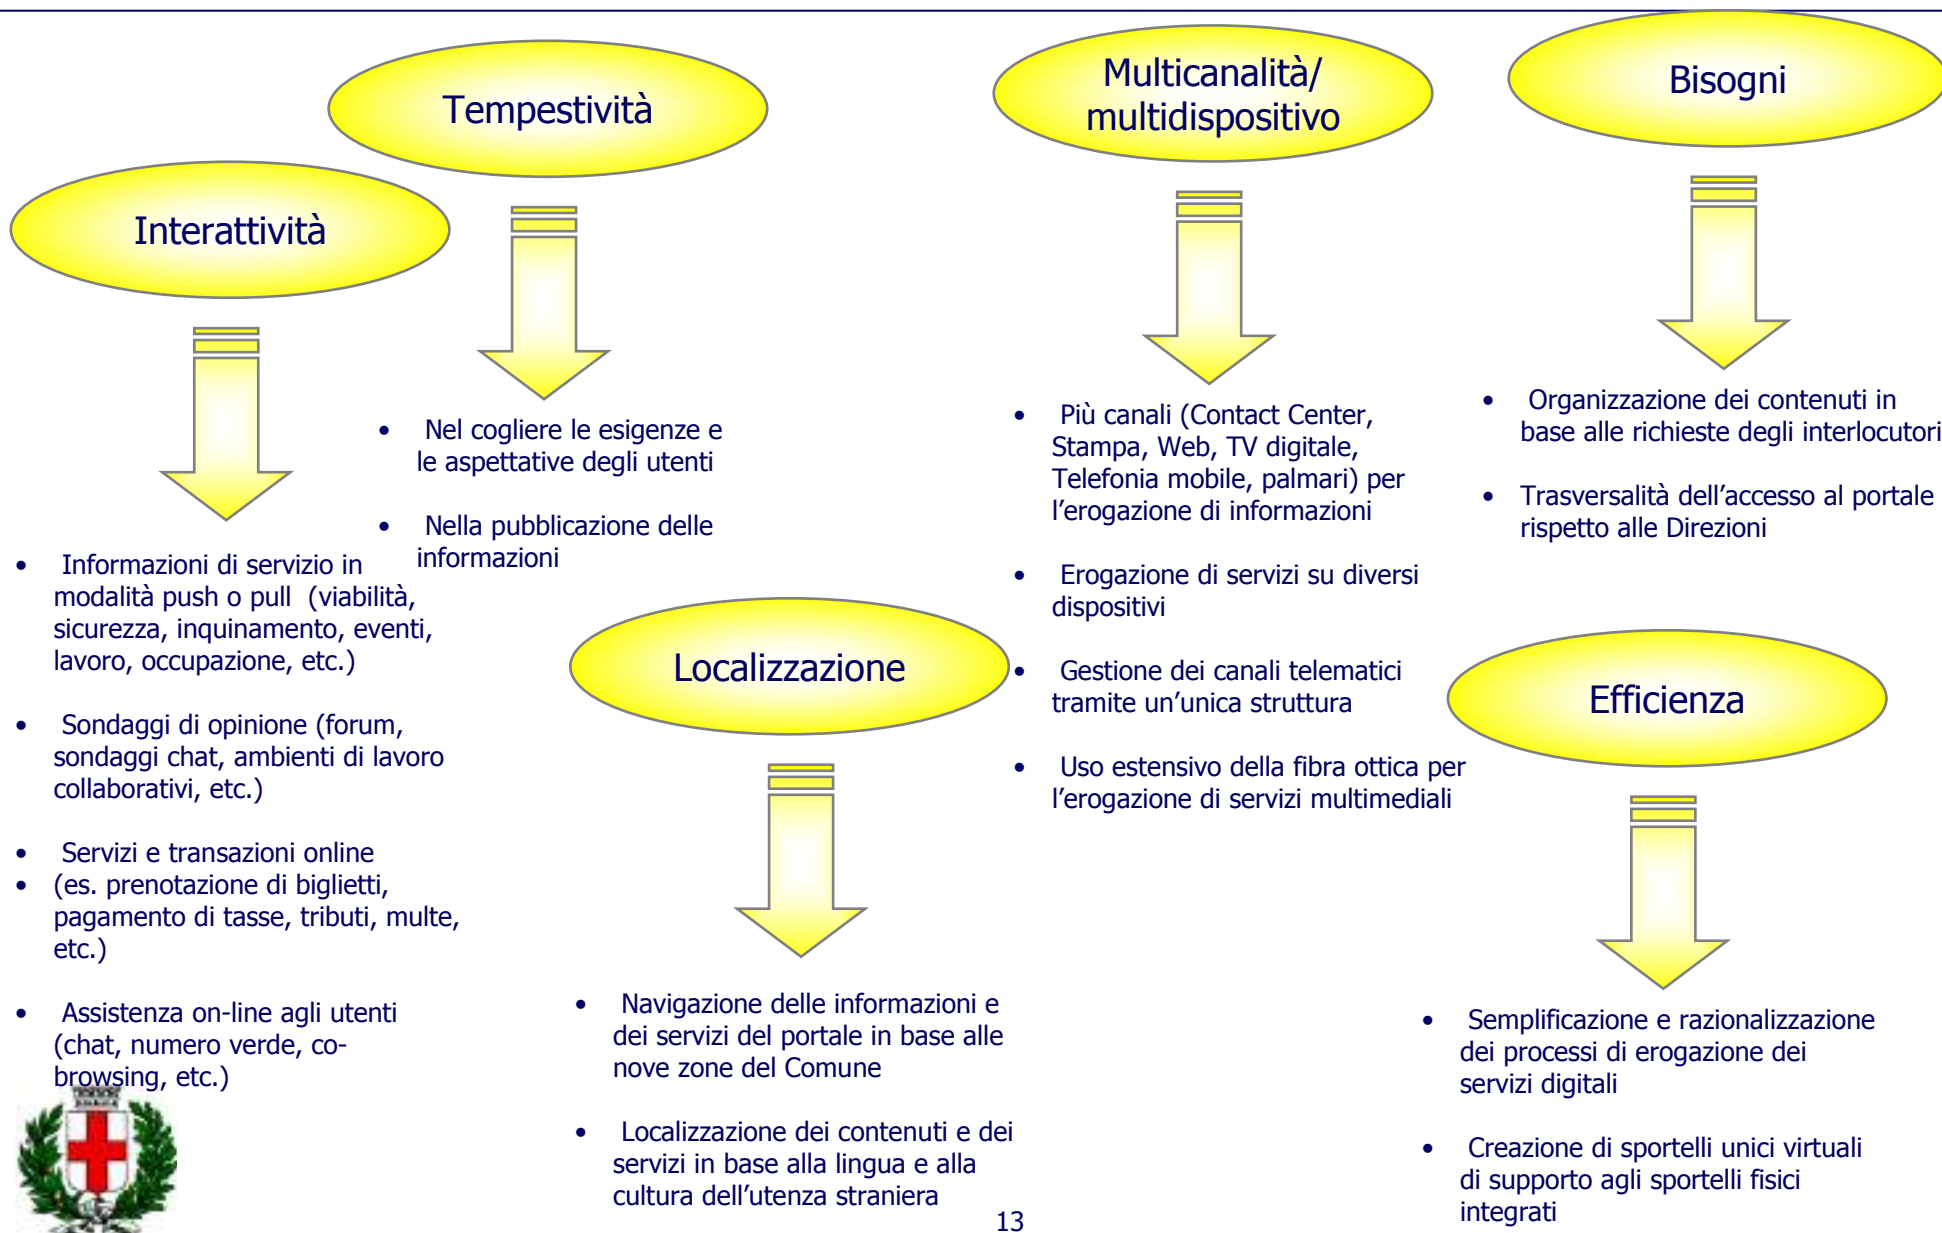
Interattività

- Informazioni di servizio in modalità push o pull (viabilità, sicurezza, inquinamento, eventi, lavoro, occupazione, etc.)
- Sondaggi di opinione (forum, sondaggi chat, ambienti di lavoro collaborativi, etc.)
- Servizi e transazioni online
- (es. prenotazione di biglietti, pagamento di tasse, tributi, multe, etc.)
- Assistenza on-line agli utenti (chat, numero verde, co-browsing, etc.)

Tempestività

- Nel cogliere le esigenze e le aspettative degli utenti
- Nella pubblicazione delle informazioni

Localizzazione

- Navigazione delle informazioni e dei servizi del portale in base alle nove zone del Comune
- Localizzazione dei contenuti e dei servizi in base alla lingua e alla cultura dell'utenza straniera

Multicanalità/ multidispositivo

- Più canali (Contact Center, Stampa, Web, TV digitale, Telefonia mobile, palmari) per l'erogazione di informazioni
- Erogazione di servizi su diversi dispositivi
- Gestione dei canali telematici tramite un'unica struttura
- Uso estensivo della fibra ottica per l'erogazione di servizi multimediali

Bisogni

- Organizzazione dei contenuti in base alle richieste degli interlocutori
- Trasversalità dell'accesso al portale rispetto alle Direzioni

Efficienza

- Semplificazione e razionalizzazione dei processi di erogazione dei servizi digitali
- Creazione di sportelli unici virtuali di supporto agli sportelli fisici integrati

13